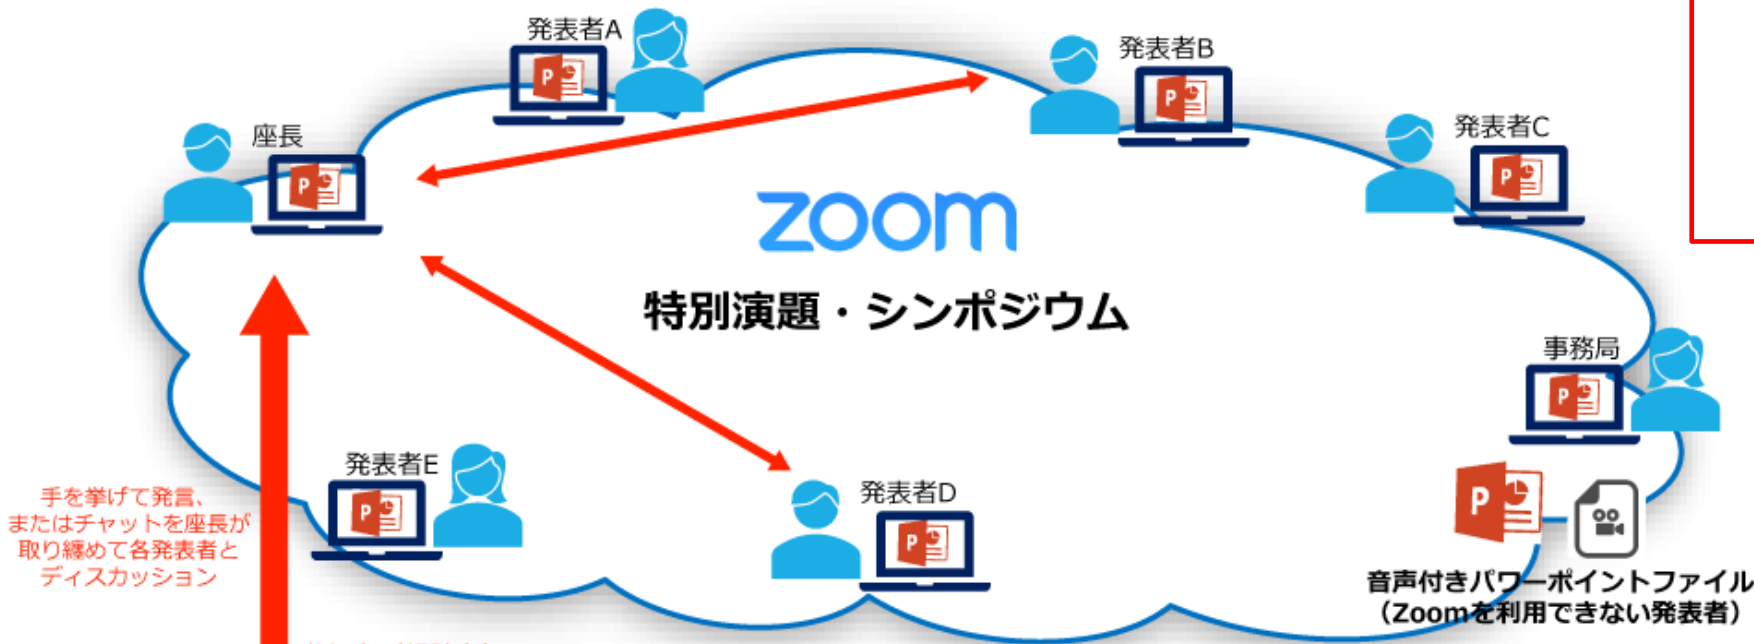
発表者A

発表者B

座長

発表者C

zoom

特別演題・シンポジウム

事務局

発表者E

発表者D

手を挙げて発言、またはチャットを座長が取り纏めて各発表者とディスカッション

P

P

P

P

P

P

P

P

P

音声付きパワーポイントファイル
（Zoomを利用できない発表者）

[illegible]